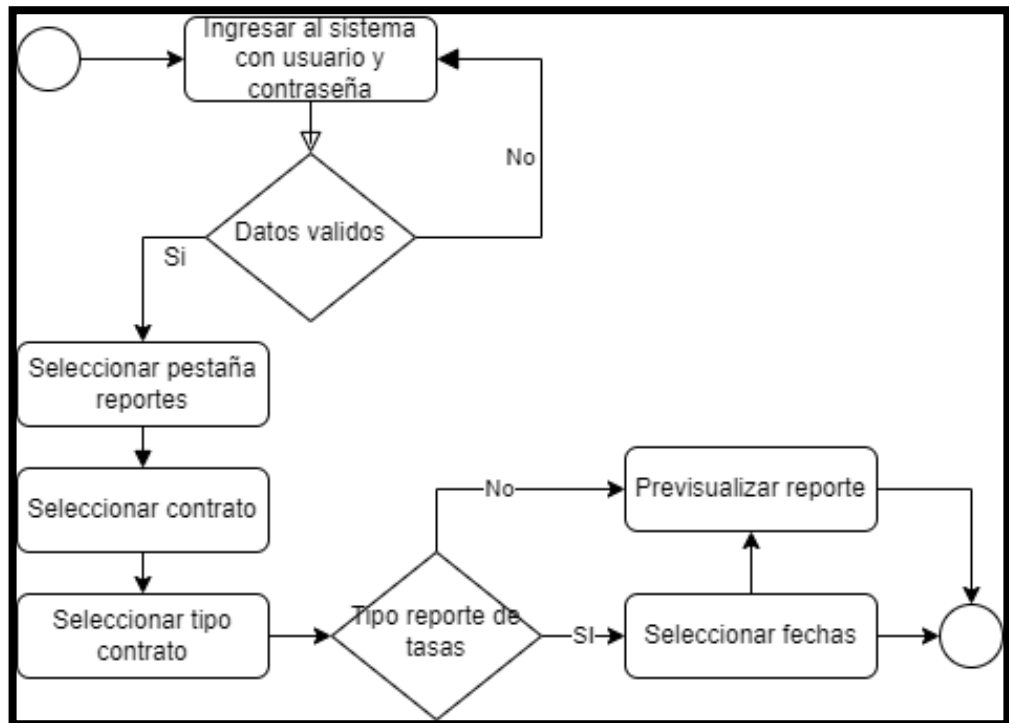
Ingresar al sistema con usuario y contraseña

No

Datos validos

Si

Seleccionar pestaña reportes

Seleccionar contrato

Seleccionar tipo contrato

Tipo reporte de tasas

No

Previsualizar reporte

SI

Seleccionar fechas